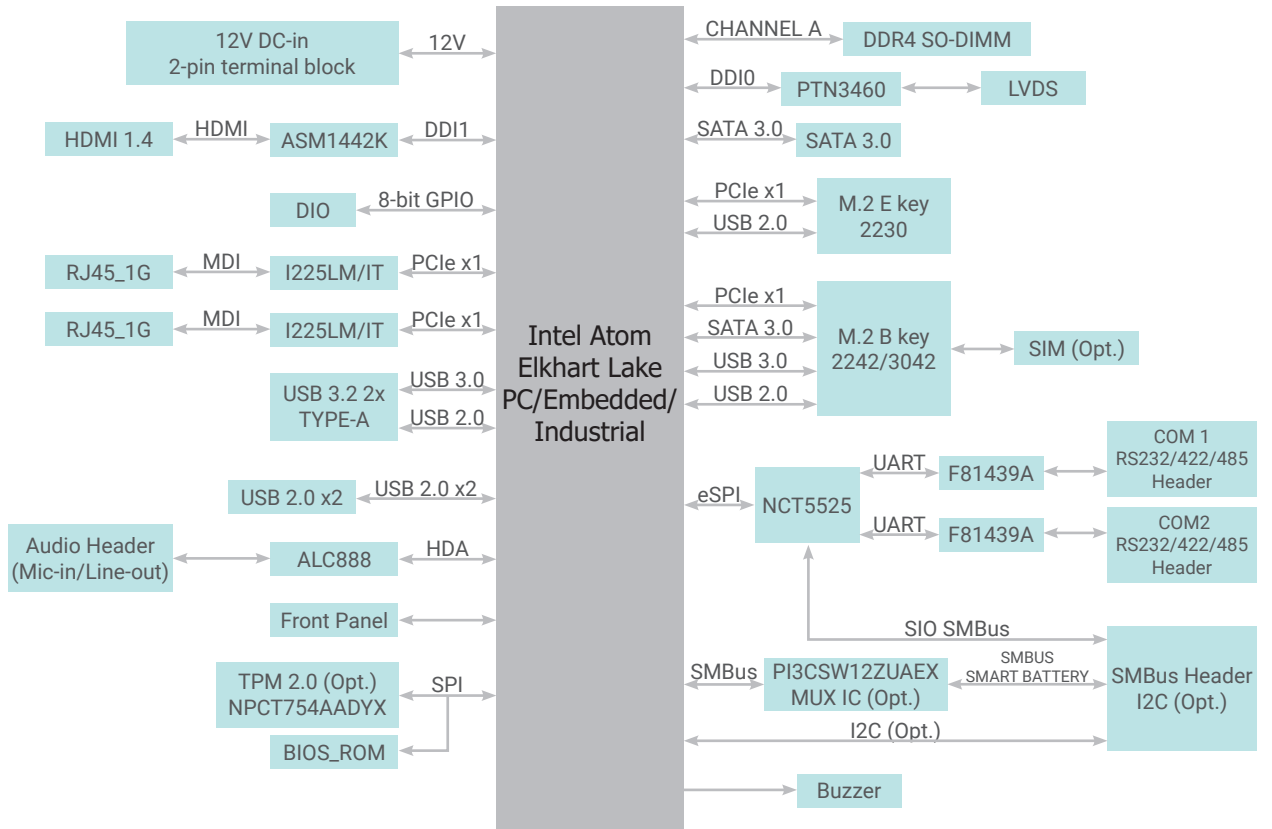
12V DC-in
2-pin terminal block

12V

HDMI 1.4

HDMI

ASM1442K

DDI1

DIO

8-bit GPIO

RJ45_1G

MDI

I225LM/IT

PCIe x1

RJ45_1G

MDI

I225LM/IT

PCIe x1

USB 3.2 2x
TYPE-A

USB 3.0

USB 2.0

USB 2.0 x2

USB 2.0 x2

Audio Header
(Mic-in/Line-out)

ALC888

HDA

Front Panel

TPM 2.0 (Opt.)
NPCT754AADYX

SPI

BIOS_ROM

Intel Atom
Elkhart Lake
PC/Embedded/
Industrial

CHANNEL A

DDR4 SO-DIMM

DDI0

PTN3460

LVDS

SATA 3.0

SATA 3.0

PCIe x1

USB 2.0

M.2 E key
2230

PCIe x1

SATA 3.0

USB 3.0

USB 2.0

M.2 B key
2242/3042

SIM (Opt.)

eSPI

NCT5525

UART

F81439A

COM 1
RS232/422/485
Header

UART

F81439A

COM2
RS232/422/485
Header

SIO SMBus

SMBus

PI3CSW12ZUAEX
MUX IC (Opt.)

SMBUS
SMART BATTERY

SMBus Header
I2C (Opt.)

I2C (Opt.)

Buzzer